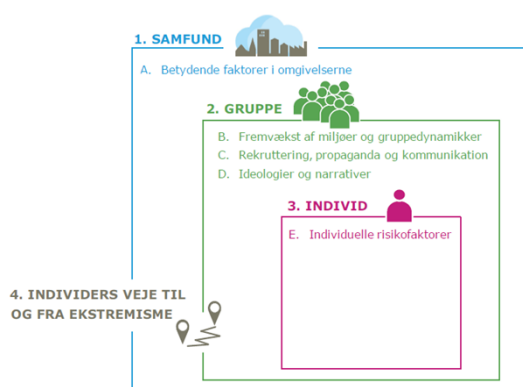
1. SAMFUND

A. Betydende faktorer i omgivelserne

2. GRUPPE

B. Fremvækst af miljøer og gruppedynamikker
C. Rekruttering, propaganda og kommunikation
D. Ideologier og narrativer

3. INDIVID

E. Individuelle risikofaktorer

4. INDIVIDERS VEJE TIL OG FRA EKSTREMISME